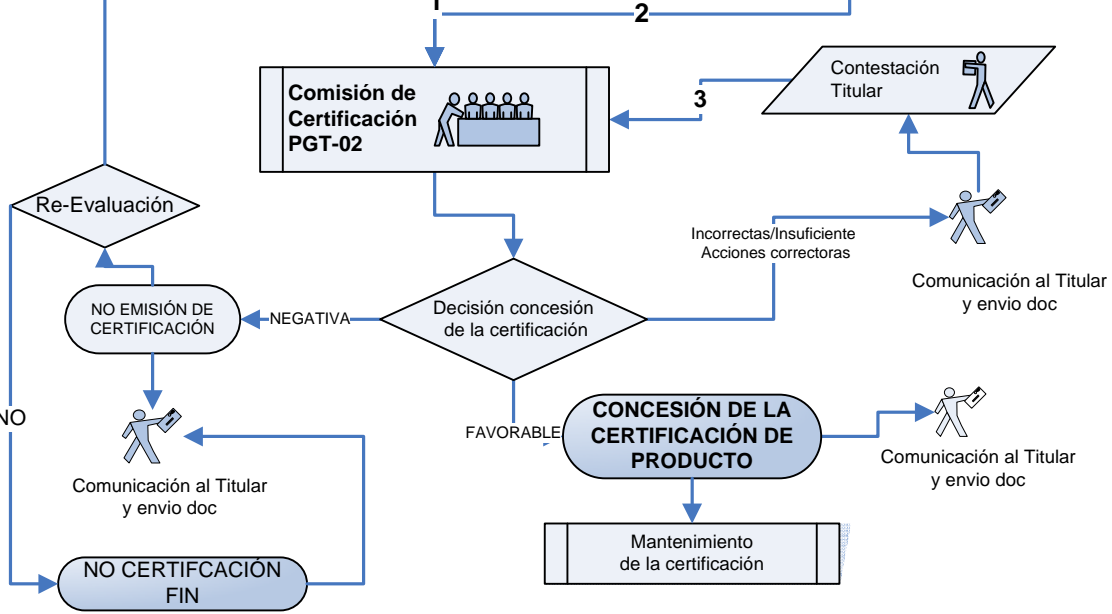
1

2

Comisión de Certificación PGT-02

3

Contestación Titular

Re-Evaluación

Incorrectas/Insuficiente
Acciones correctoras

Comunicación al Titular y envio doc

NO EMISIÓN DE CERTIFICACIÓN

NEGATIVA

Decisión concesión de la certificación

NO

FAVORABLE

CONCESIÓN DE LA CERTIFICACIÓN DE PRODUCTO

Comunicación al Titular y envio doc

Comunicación al Titular y envio doc

Mantenimiento de la certificación

NO CERTIFCACIÓN FIN